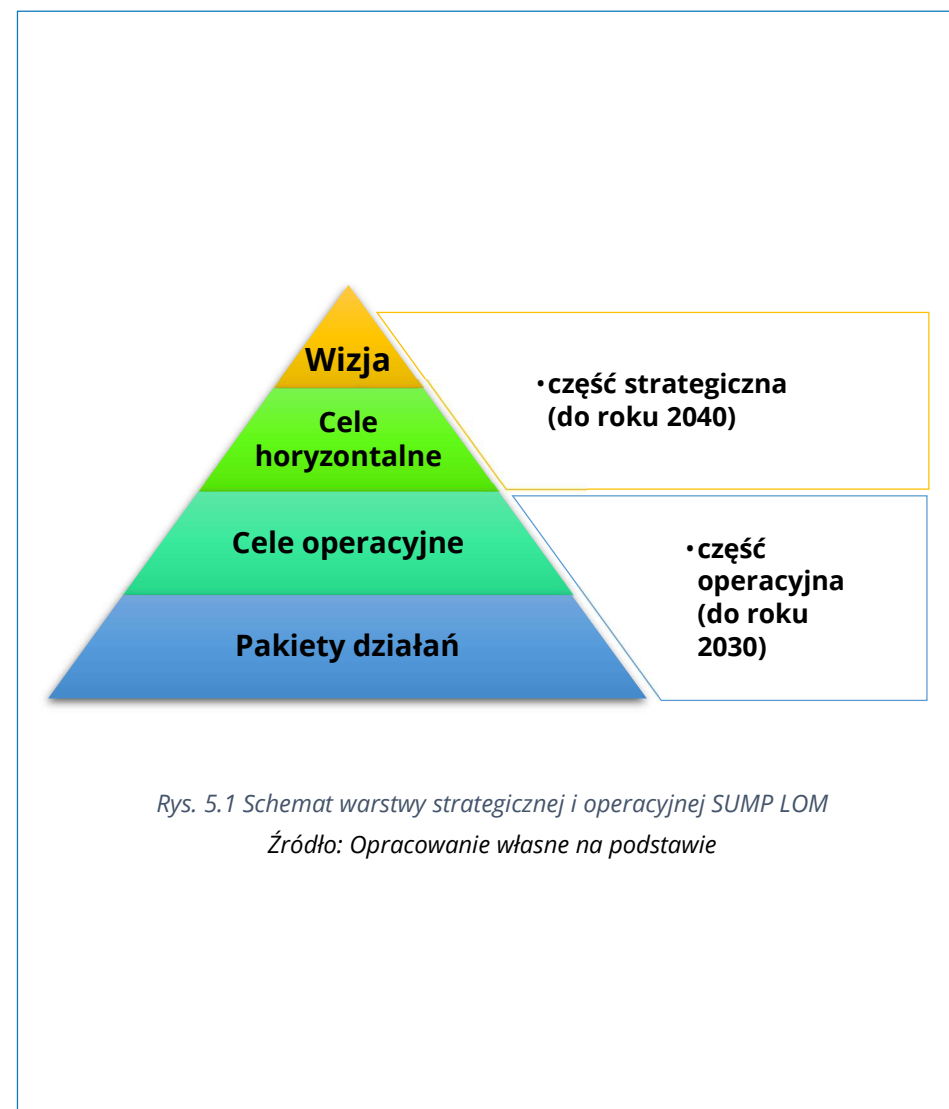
Wizja

Cele horyzontalne

Cele operacyjne

Pakiety działań

• część strategiczna (do roku 2040)

• część operacyjna (do roku 2030)

Rys. 5.1 Schemat warstwy strategicznej i operacyjnej SUMP LOM
Źródło: Opracowanie własne na podstawie